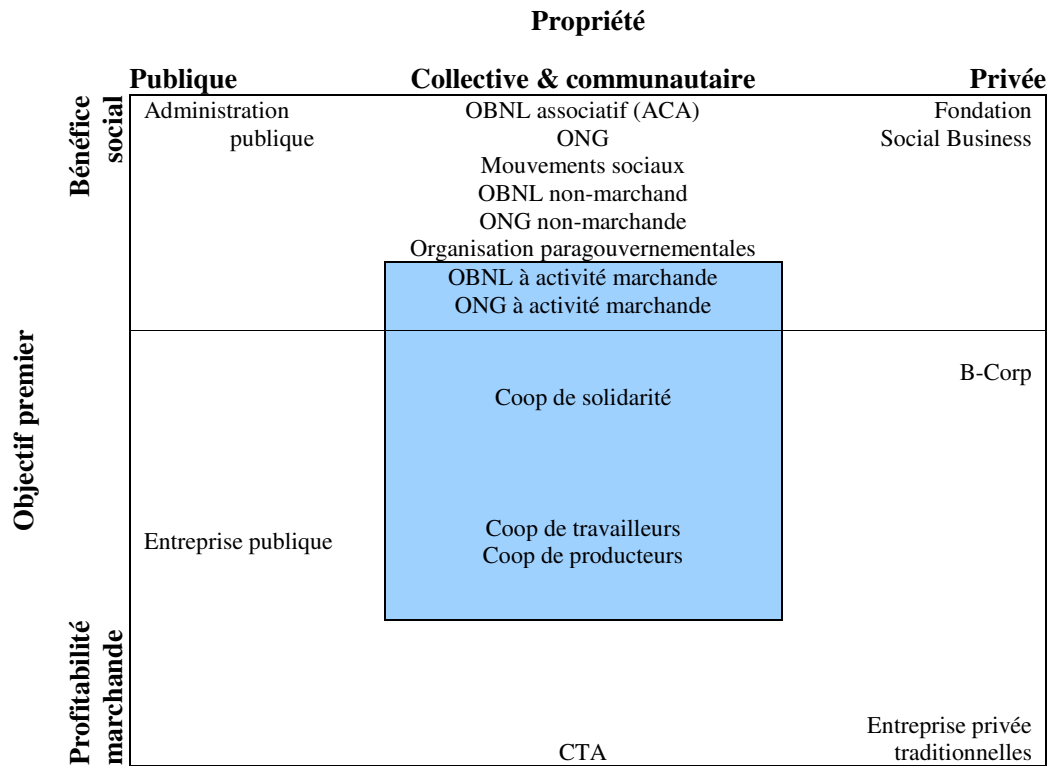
Propriété

Publique | Collective & communautaire | Privée

Bénéfice social

Administration publique

OBNL associatif (ACA)
ONG
Mouvements sociaux
OBNL non-marchand
ONG non-marchande
Organisation paragouvernementales

Fondation
Social Business

OBNL à activité marchande
ONG à activité marchande

Objectif premier

B-Corp

Coop de solidarité

Entreprise publique

Coop de travailleurs
Coop de producteurs

Profitabilité marchande

Entreprise privée traditionnelles

CTA